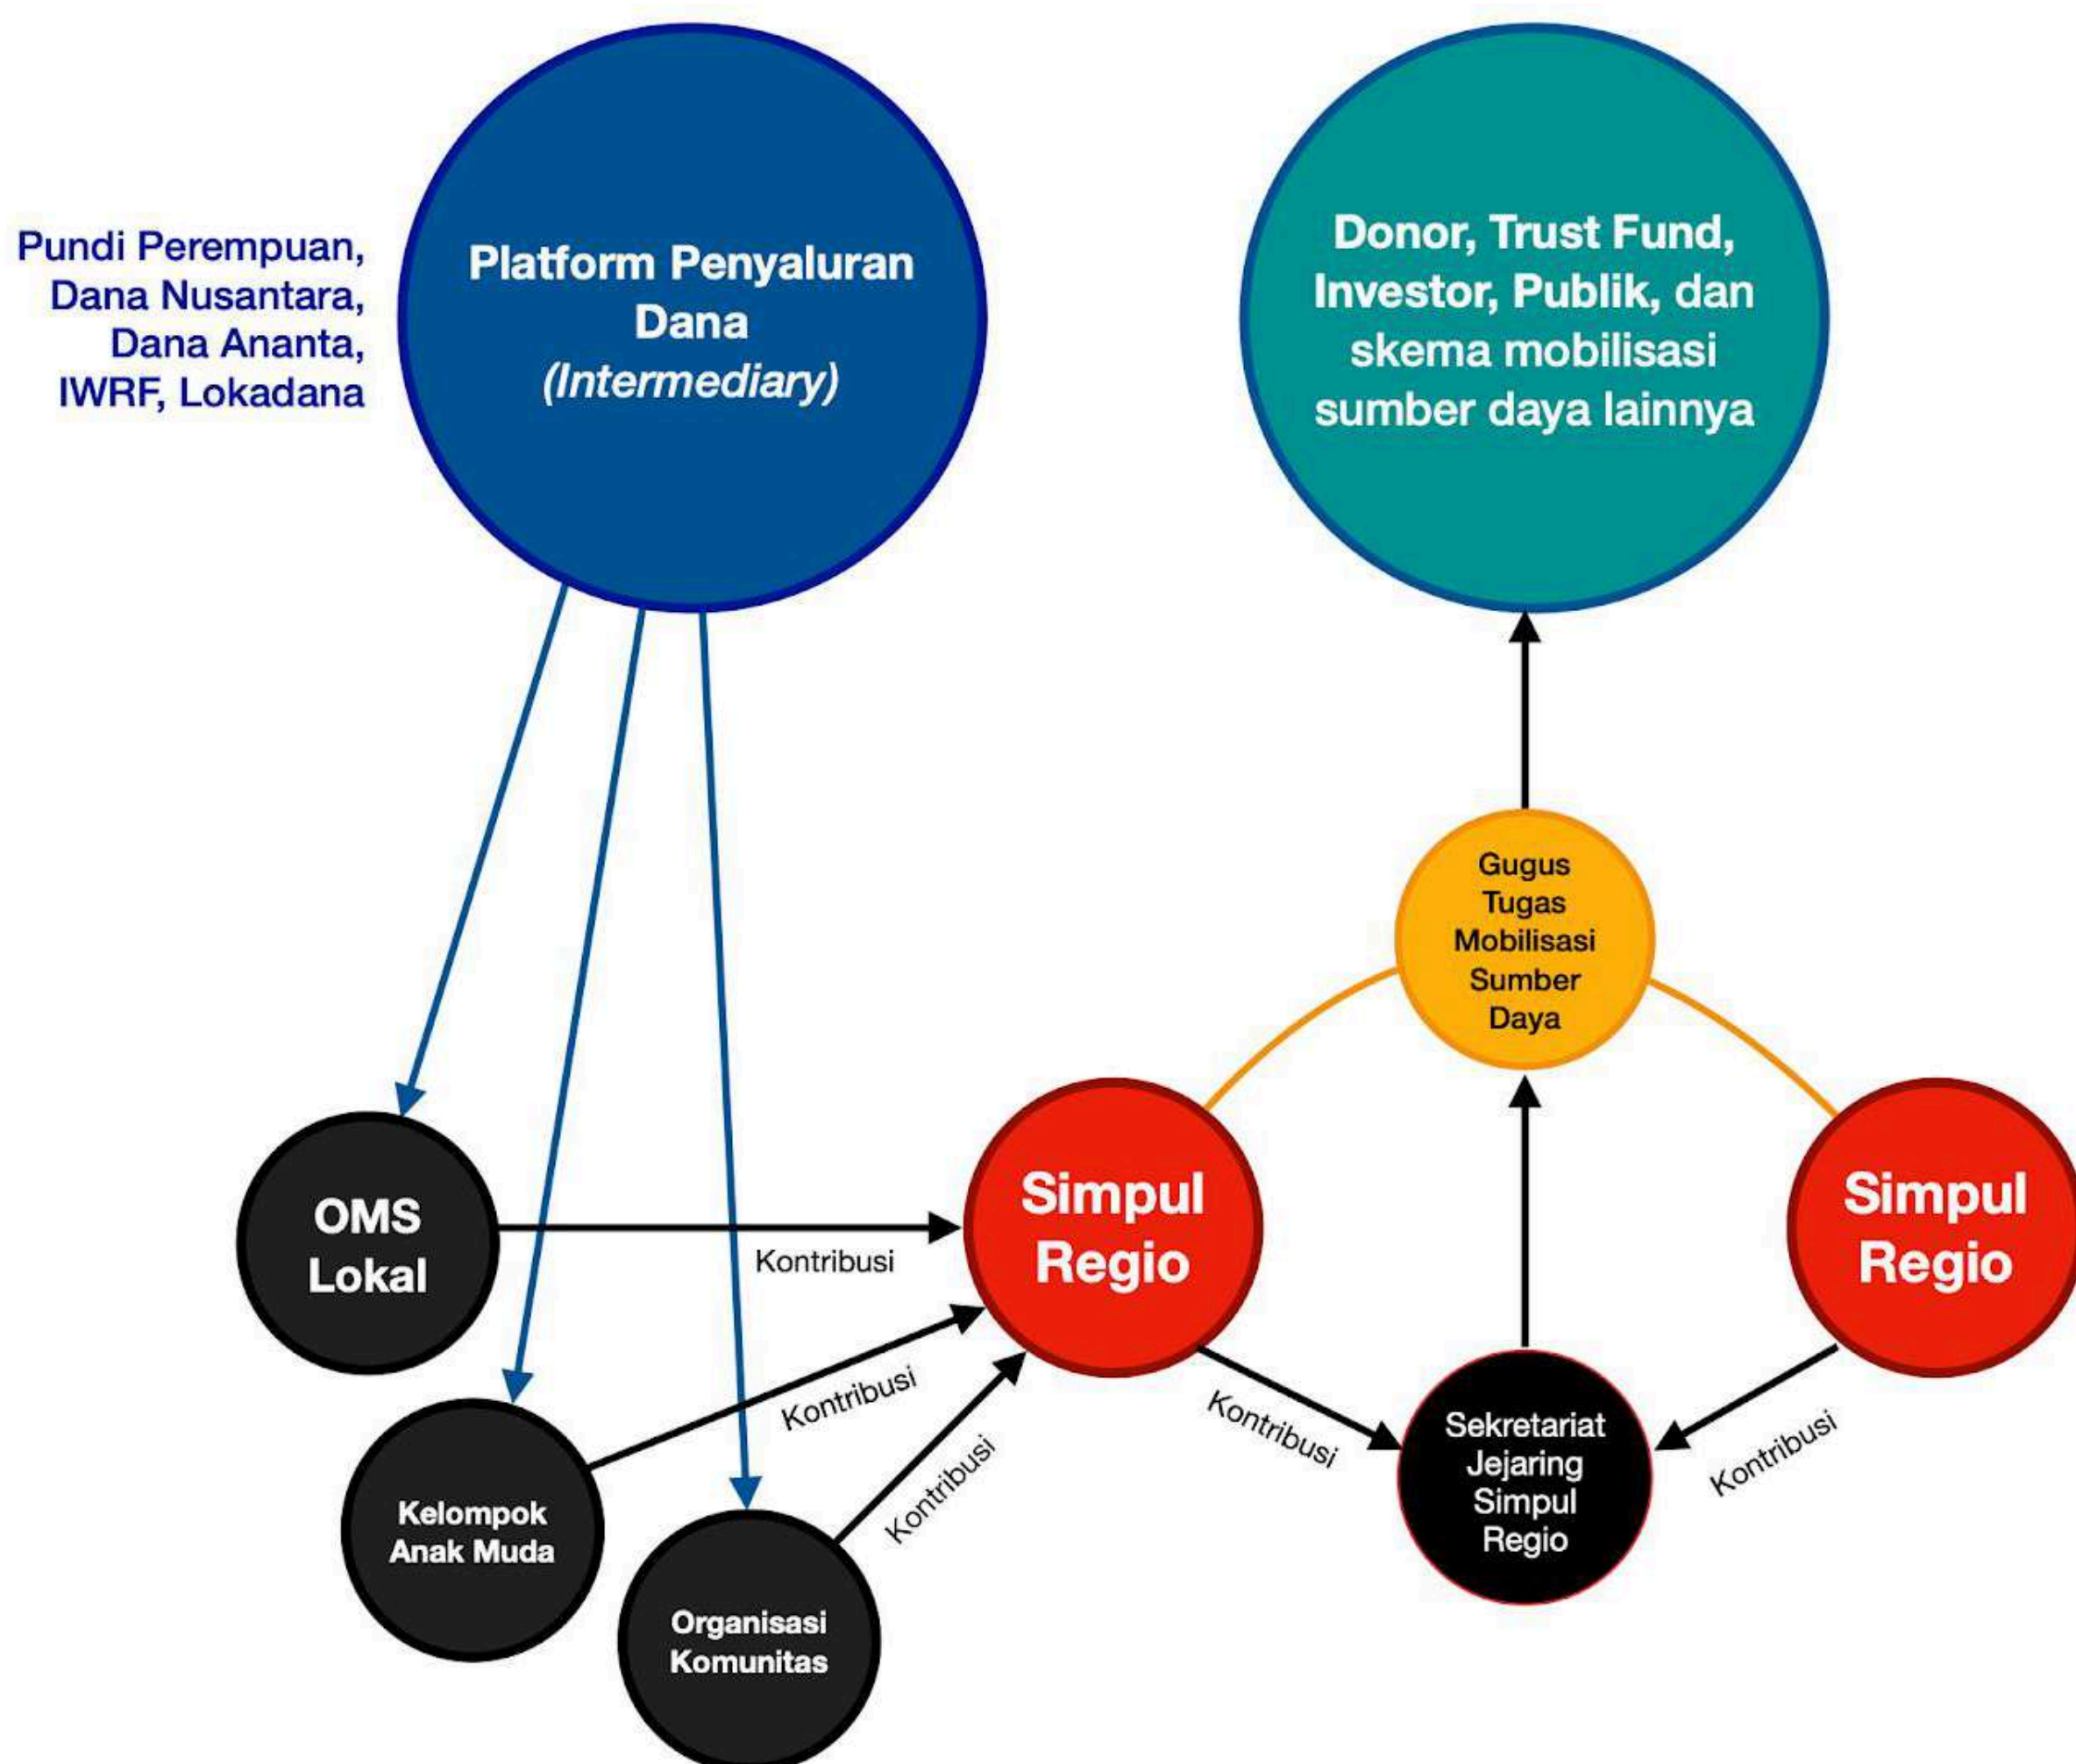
Pundi Perempuan, Dana Nusantara, Dana Ananta, IWRF, Lokadana

Platform Penyaluran Dana *(Intermediary)*

Donor, Trust Fund, Investor, Publik, dan skema mobilisasi sumber daya lainnya

Gugus Tugas Mobilisasi Sumber Daya

OMS Lokal

Kontribusi

Simpul Regio

Simpul Regio

Kontribusi

Kontribusi

Kontribusi

Kontribusi

Kelompok Anak Muda

Organisasi Komunitas

Sekretariat Jejaring Simpul Regio